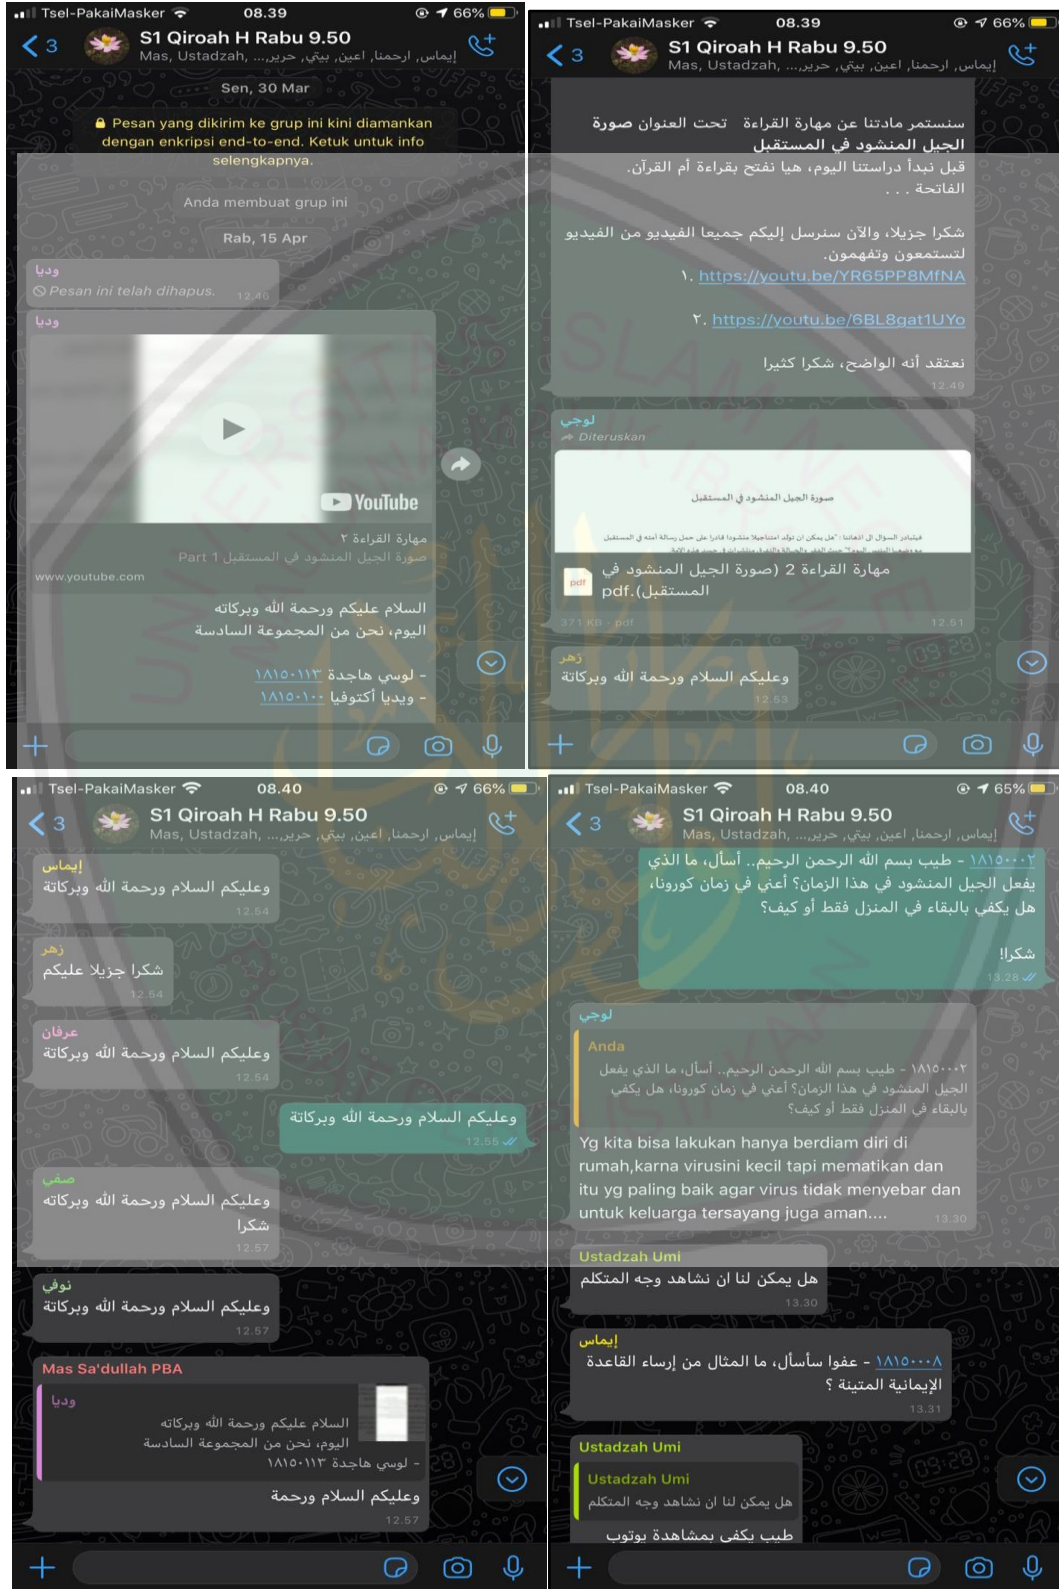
Tsel-PakaiMasker 08.39 66%
3 S1 Qiroah H Rabu 9.50
Mas, Ustadzah, ...حرير, بيتي, اعين, ارحما, إيماس

Sen, 30 Mar

Pesan yang dikirim ke grup ini kini diamankan dengan enkripsi end-to-end. Ketuk untuk info selengkapnya.

Anda membuat grup ini

Rab, 15 Apr

ودیا
Pesan ini telah dihapus. 12.46

ودیا
YouTube
مهارة القراءة ٢
صورة الجيل المنشود في المستقبل Part 1
www.youtube.com

السلام عليكم ورحمة الله وبركاته
اليوم، نحن من المجموعة السادسة

- لوسي هاجدة ١٨١٥٠١١٣
- ويديا أكتوفيا ١٨١٥٠١٠٠

Tsel-PakaiMasker 08.39 66%
3 S1 Qiroah H Rabu 9.50
Mas, Ustadzah, ...حرير, بيتي, اعين, ارحما, إيماس

سنستمر مادتنا عن مهارة القراءة تحت العنوان صورة الجيل المنشود في المستقبل
قبل نبدأ دراستنا اليوم، هيا نفتح بقراءة أم القرآن. الفاتحة . . .

شكرا جزيلا، والآن سنرسل إليكم جميعا الفيديو من الفيديو لتستمعون وتفهمون.
١. https://youtu.be/YR65PP8MfNA

٢. https://youtu.be/6BL8gat1UYo

نعتقد أنه الواضح، شكرا كثيرا 12.49

لوجي
Diteruskan
صورة الجيل المنشود في المستقبل
مهارة القراءة 2 (صورة الجيل المنشود في المستقبل).pdf
371 KB · pdf 12.51

زهر
وعليكم السلام ورحمة الله وبركاته 12.53

Tsel-PakaiMasker 08.40 66%
3 S1 Qiroah H Rabu 9.50
Mas, Ustadzah, ...حرير, بيتي, اعين, ارحما, إيماس

إيماس
وعليكم السلام ورحمة الله وبركاته 12.54

زهر
شكرا جزيلا عليكم 12.54

عرفان
وعليكم السلام ورحمة الله وبركاته 12.54

وعليكم السلام ورحمة الله وبركاته 12.55

صفى
وعليكم السلام ورحمة الله وبركاته
شكرا 12.57

نوفى
وعليكم السلام ورحمة الله وبركاته 12.57

Mas Sa'dullah PBA
ودیا
السلام عليكم ورحمة الله وبركاته
اليوم، نحن من المجموعة السادسة
- لوسي هاجدة ١٨١٥٠١١٣
وعليكم السلام ورحمة 12.57

Tsel-PakaiMasker 08.40 65%
3 S1 Qiroah H Rabu 9.50
Mas, Ustadzah, ...حرير, بيتي, اعين, ارحما, إيماس

١٨١٥٠٠٠٢ - طيب بسم الله الرحمن الرحيم.. أسأل، ما الذي يفعل الجيل المنشود في هذا الزمان؟ أعني في زمان كورونا، هل يكفي بالبقاء في المنزل فقط أو كيف؟

شكرا! 13.28

لوجي
Anda
١٨١٥٠٠٠٢ - طيب بسم الله الرحمن الرحيم.. أسأل، ما الذي يفعل الجيل المنشود في هذا الزمان؟ أعني في زمان كورونا، هل يكفي بالبقاء في المنزل فقط أو كيف؟
Yg kita bisa lakukan hanya berdiam diri di rumah,karna virusini kecil tapi mematikan dan itu yg paling baik agar virus tidak menyebar dan untuk keluarga tersayang juga aman.... 13.30

Ustadzah Umi
هل يمكن لنا ان نشاهد وجه المتكلم 13.30

إيماس
١٨١٥٠٠٠٨ - عفوا سأسأل، ما المثال من إرساء القاعدة الإيمانية المتينة ؟ 13.31

Ustadzah Umi
Ustadzah Umi
هل يمكن لنا ان نشاهد وجه المتكلم
طيب يكفي بمشاهدة يوتوب